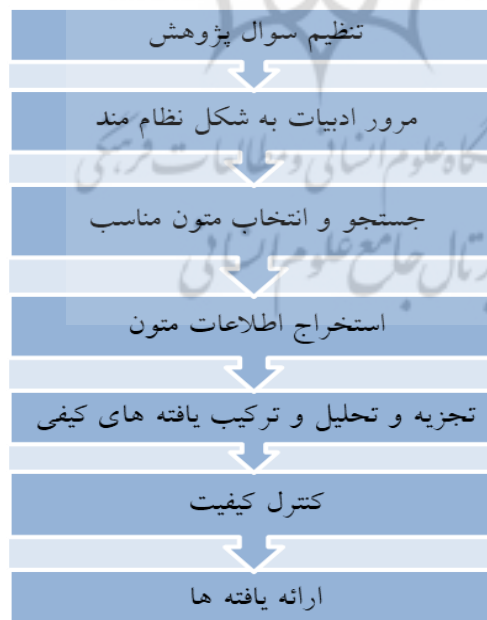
تنظیم سوال پژوهش

مرور ادبیات به شکل نظام مند

جستجو و انتخاب متون مناسب

استخراج اطلاعات متون

تجزیه و تحلیل و ترکیب یافته های کیفی

کنترل کیفیت

ارائه یافته ها

پژوهشگاه علوم انسانی و مطالعات فرهنگی
پرتال جامع علوم انسانی